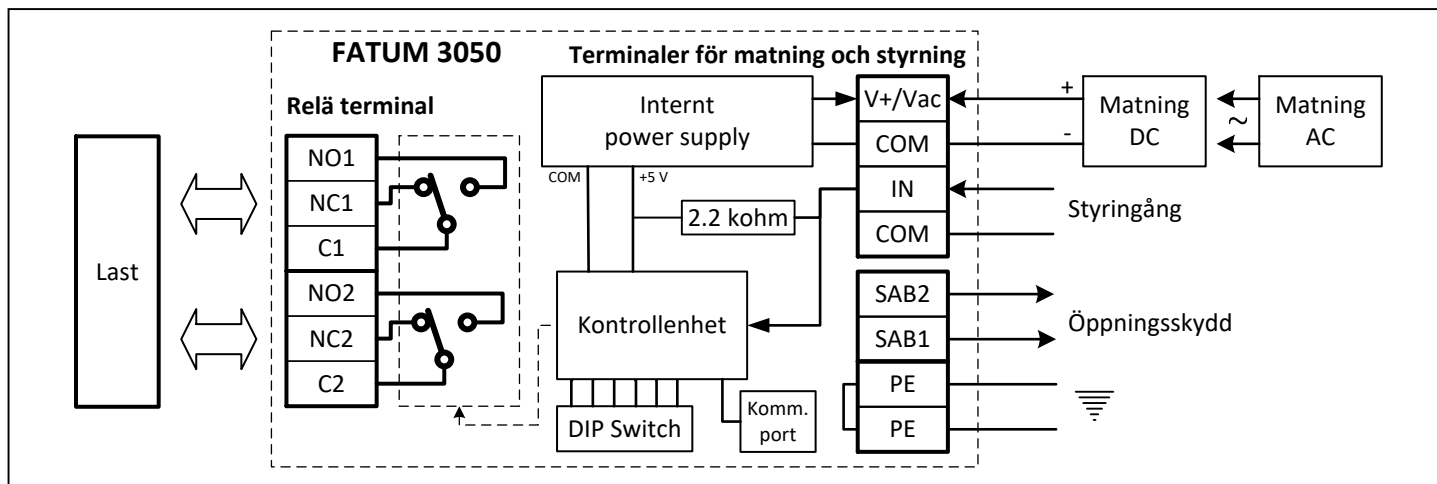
FATUM 3050

Terminaler för matning och styrning

Relä terminal

Internt power supply

V+/Vac

COM

IN

COM

+

-

Matning DC

~

Matning AC

Styringång

Last

NO1

NC1

C1

NO2

NC2

C2

COM

+5 V

2.2 kohm

Kontrollenhet

SAB2

SAB1

Öppningsskydd

PE

PE

DIP Switch

Komm. port